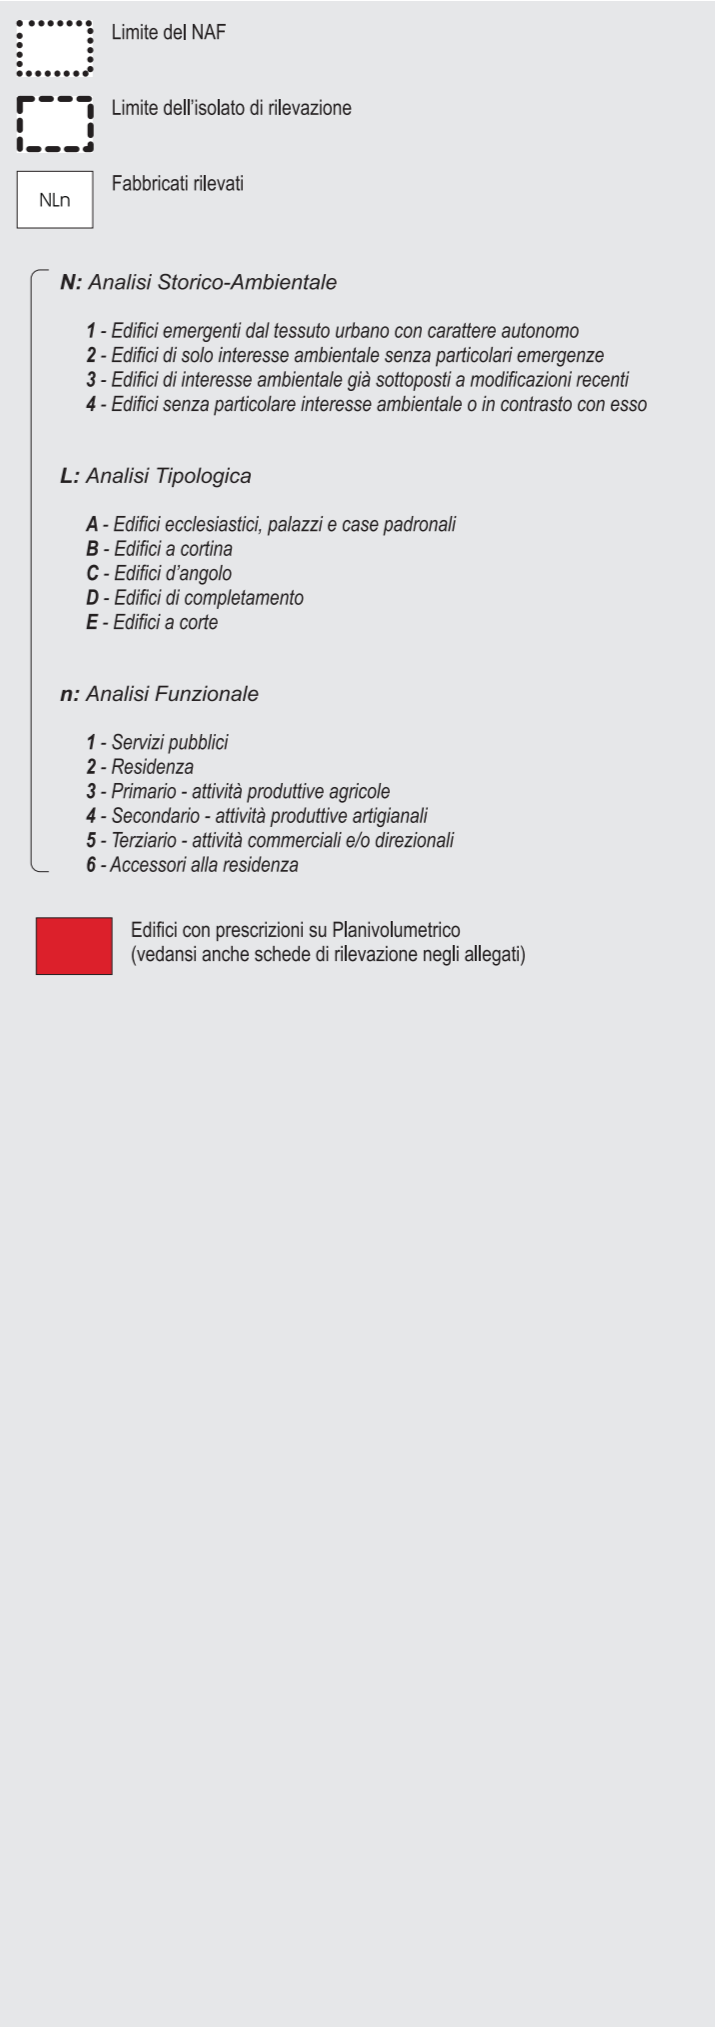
Limite del NAF

Limite dell'isolato di rilevazione

NLn

Fabbricati rilevati

N: Analisi Storico-Ambientale

1 - Edifici emergenti dal tessuto urbano con carattere autonomo
2 - Edifici di solo interesse ambientale senza particolari emergenze
3 - Edifici di interesse ambientale già sottoposti a modificazioni recenti
4 - Edifici senza particolare interesse ambientale o in contrasto con esso

L: Analisi Tipologica

A - Edifici ecclesiastici, palazzi e case padronali
B - Edifici a cortina
C - Edifici d'angolo
D - Edifici di completamento
E - Edifici a corte

n: Analisi Funzionale

1 - Servizi pubblici
2 - Residenza
3 - Primario - attività produttive agricole
4 - Secondario - attività produttive artigianali
5 - Terziario - attività commerciali e/o direzionali
6 - Accessori alla residenza

Edifici con prescrizioni su Planivolumetrico
(vedansi anche schede di rilevazione negli allegati)